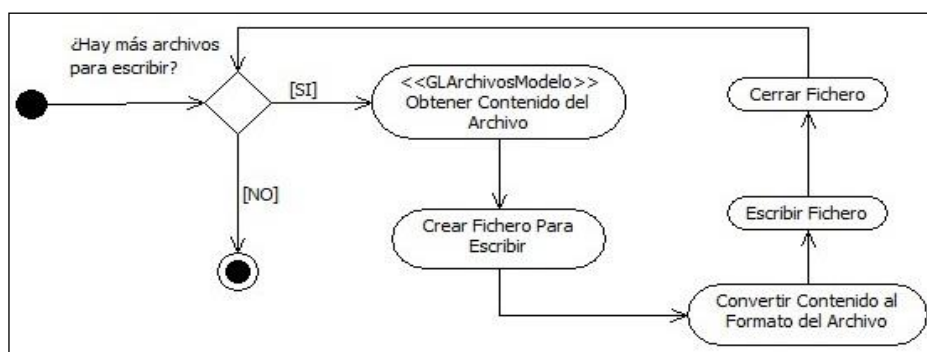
¿Hay más archivos para escribir?

[SI]

<<GLArchivosModelo>> Obtener Contenido del Archivo

Cerrar Fichero

[NO]

Crear Fichero Para Escribir

Escribir Fichero

Convertir Contenido al Formato del Archivo